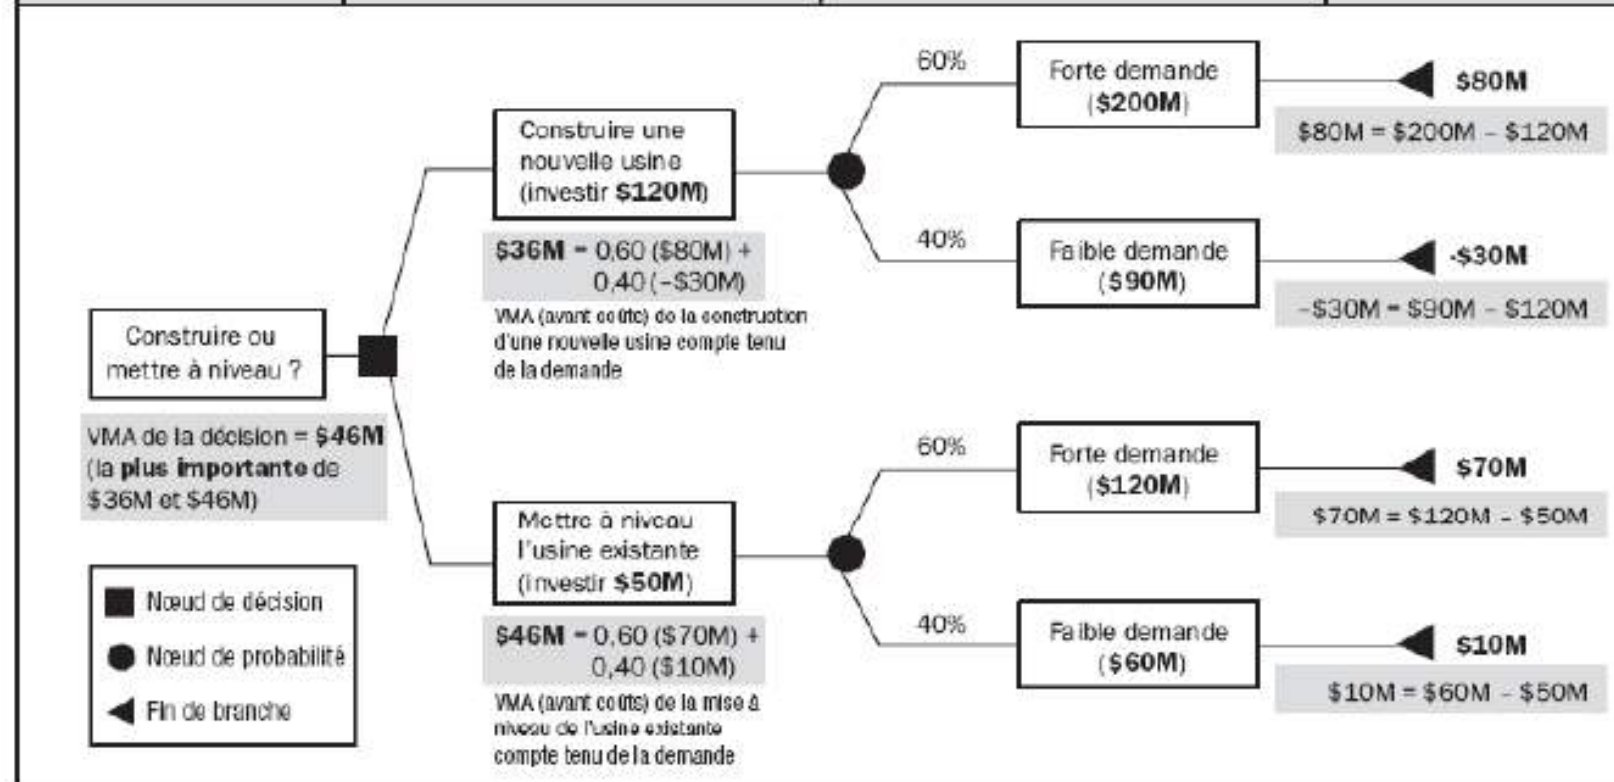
Construire ou mettre à niveau ?

VMA de la décision = $46M (la plus importante de $36M et $46M)

Nœud de décision

Nœud de probabilité

Fin de branche

Construire une nouvelle usine (investir $120M)

$36M = 0,60 ($80M) + 0,40 (-$30M)

VMA (avant coûts) de la construction d'une nouvelle usine compte tenu de la demande

Mettre à niveau l'usine existante (investir $50M)

$46M = 0,60 ($70M) + 0,40 ($10M)

VMA (avant coûts) de la mise à niveau de l'usine existante compte tenu de la demande

60%

Forte demande ($200M)

$80M

$80M = $200M - $120M

40%

Faible demande ($90M)

-$30M

-$30M = $90M - $120M

60%

Forte demande ($120M)

$70M

$70M = $120M - $50M

40%

Faible demande ($60M)

$10M

$10M = $60M - $50M